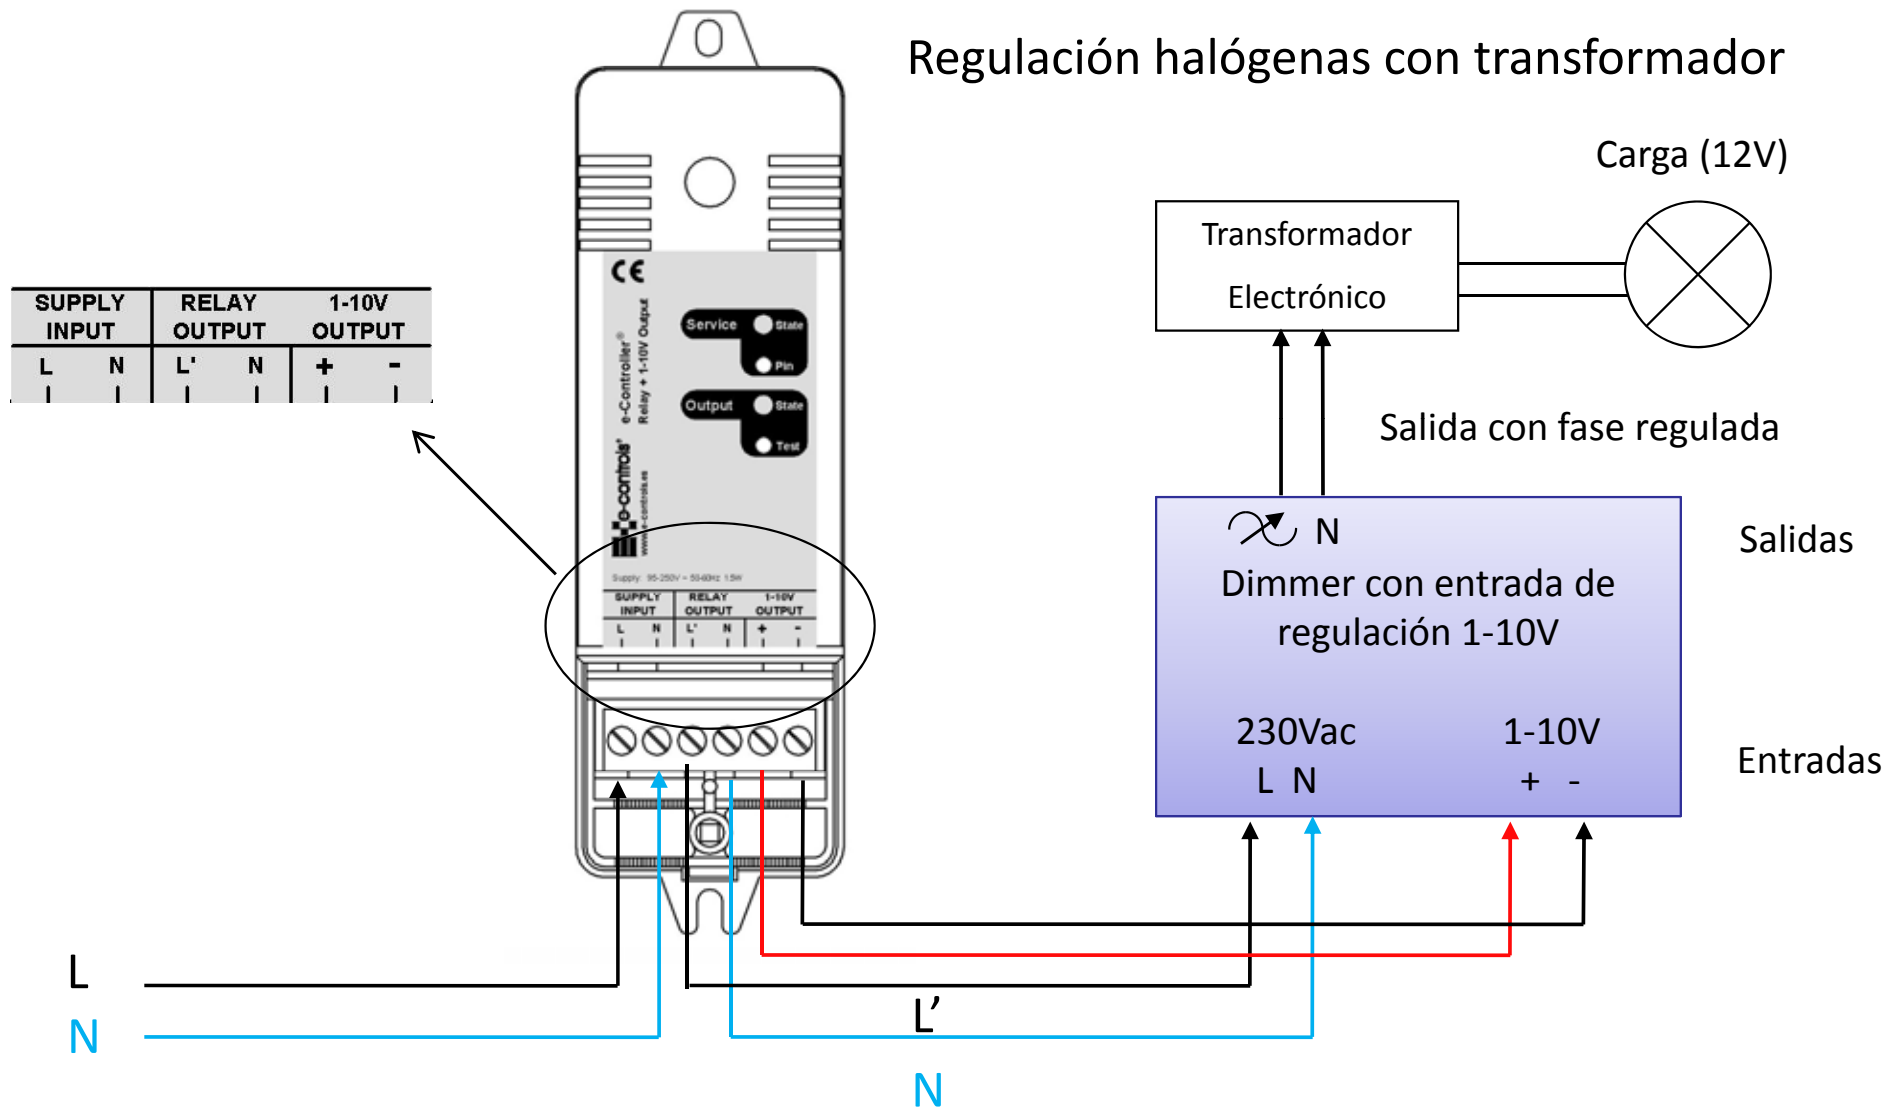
Regulación halógenas con transformador

Carga (12V)

Transformador
Electrónico

| SUPPLY INPUT | | RELAY OUTPUT | | 1-10V OUTPUT | |
|---|---|---|---|---|---|
| L | N | L' | N | + | - |

CE

e-Controller®
Relay + 1-10V Output

Service
State
Pin
Output
State
Test

e-controls®
www.e-controls.es

Supply: 95-250V ~ 50-60Hz 1.5W

| SUPPLY INPUT | | RELAY OUTPUT | | 1-10V OUTPUT | |
|---|---|---|---|---|---|
| L | N | L' | N | + | - |

Salida con fase regulada

N
Dimmer con entrada de regulación 1-10V

Salidas

230Vac
L N

1-10V
+ -

Entradas

L
N
L’
N